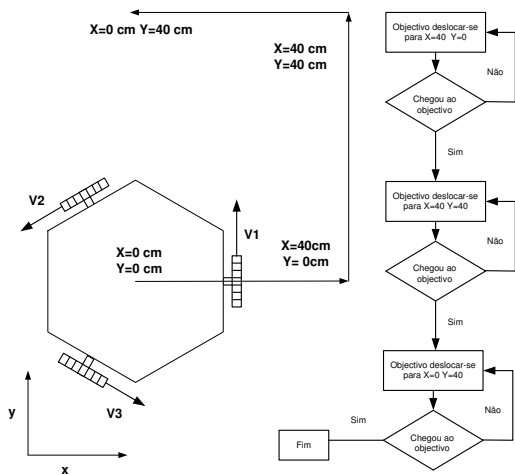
X=0 cm Y=40 cm

X=40 cm
Y=40 cm

V2

V1

X=0 cm
Y=0 cm

X=40cm
Y= 0cm

V3

y

x

Objectivo deslocar-se para X=40 Y=0

Chegou ao objectivo

Não

Sim

Objectivo deslocar-se para X=40 Y=40

Chegou ao objectivo

Não

Sim

Objectivo deslocar-se para X=0 Y=40

Chegou ao objectivo

Não

Sim

Fim